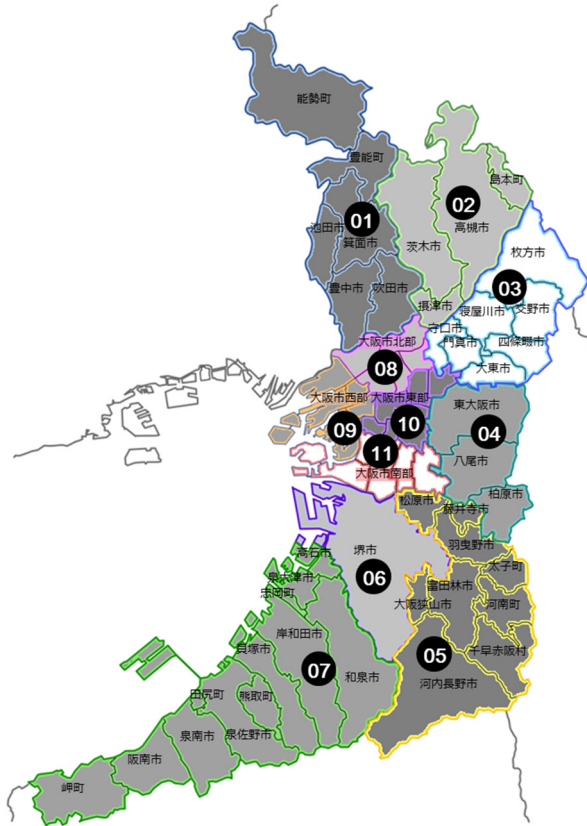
能勢町
豊能町
01
池田市
箕面市
豊中市
吹田市
02
島本町
高槻市
茨木市
枚方市
03
摂津市
寝屋川市
交野市
守口市
門真市
四條畷市
大東市
大阪市北部
08
大阪市西部
大阪市東部
09
10
11
大阪市南部
東大阪市
04
八尾市
松原市
柏原市
藤井寺市
羽曳野市
堺市
06
高石市
泉大津市
忠岡町
富田林市
太子町
大阪狭山市
河南町
岸和田市
貝塚市
07
05
千早赤阪村
和泉市
河内長野市
田尻町
熊取町
泉南市
泉佐野市
阪南市
岬町